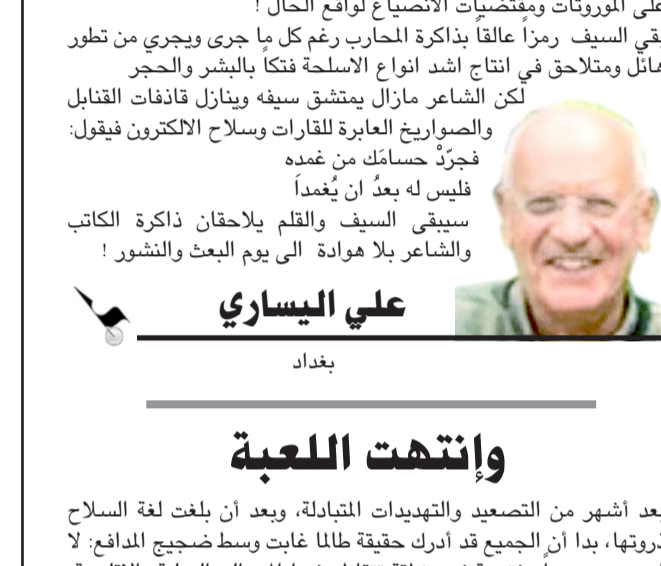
على الموروثات ومقتضيات الانصياع لواقع الحال !
بقي السيف رمزاً عالقاً بذاكرة المحارب رغم كل ما جرى ويجري من تطور هائل ومتلاحق في انتاج اشد انواع الاسلحة فتكاً بالبشر والحجر
لكن الشاعر مازال يمتشق سيفه وينازل قاذفات القنابل والصواريخ العابرة للقارات وسلاح الالكترون فيقول:
فجرّدْ حسامَك من غمده
فليس له بعدُ ان يُغمداَ
سيبقى السيف والقلم يلاحقان ذاكرة الكاتب والشاعر بلا هوادة الى يوم البعث والنشور !

علي اليساري

بغداد

وإنتهت اللعبة

بعد أشهر من التصعيد والتهديدات المتبادلة، وبعد أن بلغت لغة السلاح ذروتها، بدا أن الجميع قد أدرك حقيقة طالما غابت وسط ضجيج المدافع: لا
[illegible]